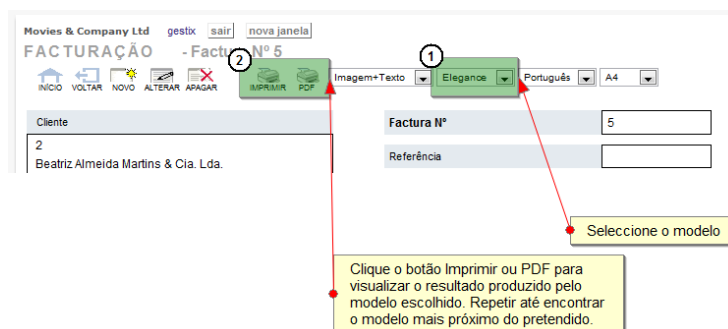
Movies & Company Ltd gestix sair nova janela

FACTURAÇÃO - Factura Nº 5

INÍCIO VOLTAR NOVO ALTERAR APAGAR

2

IMPRIMIR PDF

Imagem+Texto

1

Elegance

Português

A4

| Cliente |
|---|
| 2 |
| Beatriz Almeida Martins & Cia. Lda. |

| Factura Nº | 5 |
|---|---|
| Referência | |

Seleccione o modelo

Clique o botão Imprimir ou PDF para visualizar o resultado produzido pelo modelo escolhido. Repetir até encontrar o modelo mais próximo do pretendido.